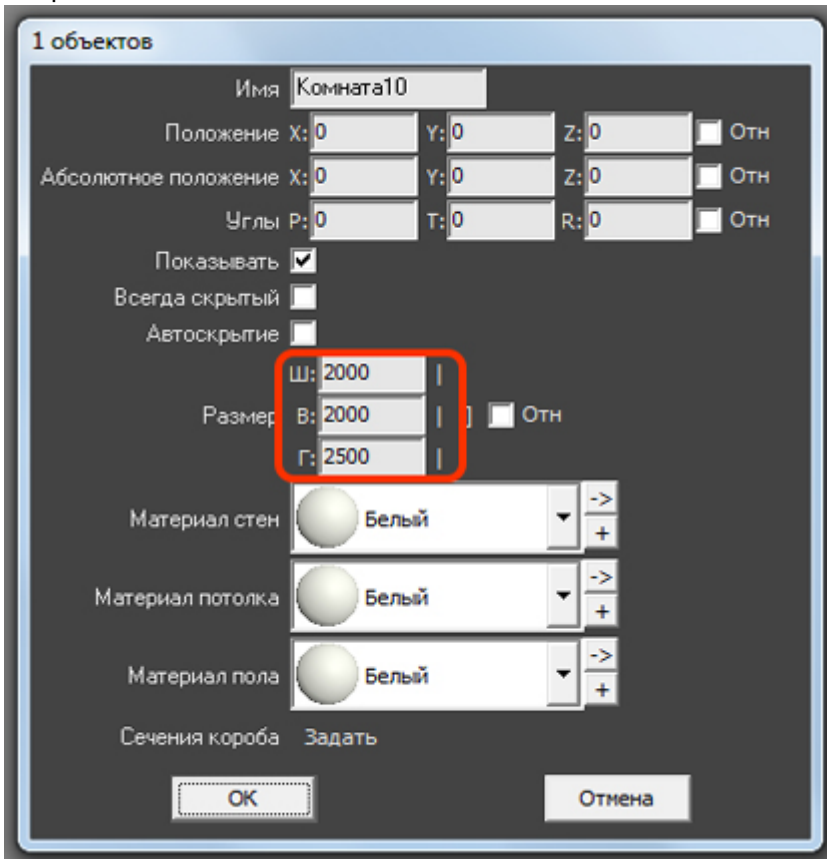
1 объектов

Имя Комната10

Положение X: 0 Y: 0 Z: 0 Отн

Абсолютное положение X: 0 Y: 0 Z: 0 Отн

Углы P: 0 T: 0 R: 0 Отн

Показывать

Всегда скрытый

Автоскрытие

Размер Ш: 2000 В: 2000 Г: 2500 Отн

Материал стен Белый -> +

Материал потолка Белый -> +

Материал пола Белый -> +

Сечения короба Задать

OK Отмена